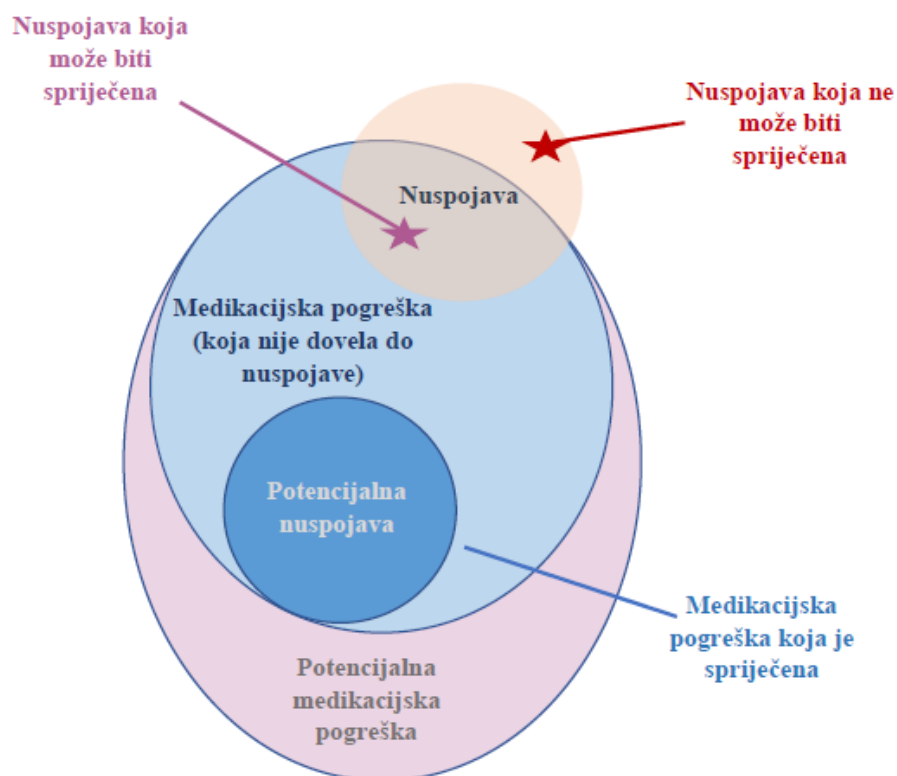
Nuspojava koja može biti spriječena

Nuspojava koja ne može biti spriječena

Nuspojava

Medikacijska pogreška (koja nije dovela do nuspojave)

Potencijalna nuspojava

Medikacijska pogreška koja je spriječena

Potencijalna medikacijska pogreška